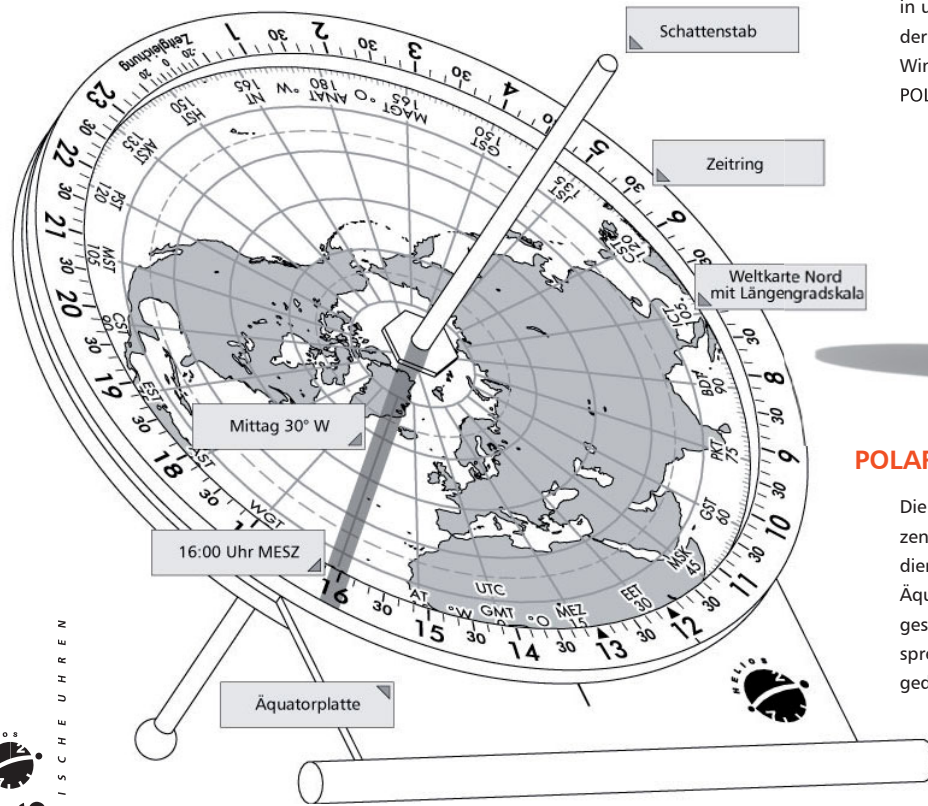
Schattenstab

Zeitring

Weltkarte Nord mit Längengradskala

Mittag 30° W

16:00 Uhr MESZ

Äquatorplatte

in u
der
Wir
POL

POLAR

Die
zen
dien
Äqu
ges
spre
ged

Zeitgleichung

1 30 2 30 3 30 4 30 5 30 6 30 7 30 8 30 9 30 10 30 11 30 12 30 13 30 14 30 15 30 16 30 17 30 18 30 19 30 20 30 21 30 22 30 23 30

HST 150
NT 165
180 W
ANAT 0
MAGT 165
GST 150
JST 135
CST 120
ICT 105
BDT 90
PKT 75
GST 60
MSK 45
EET 30
MEZ 15
GMT 0
UTC
AT
WGT
AST
EST
CST 90
MST 105
PST 120
AKST 135

HELIOS

UHREN